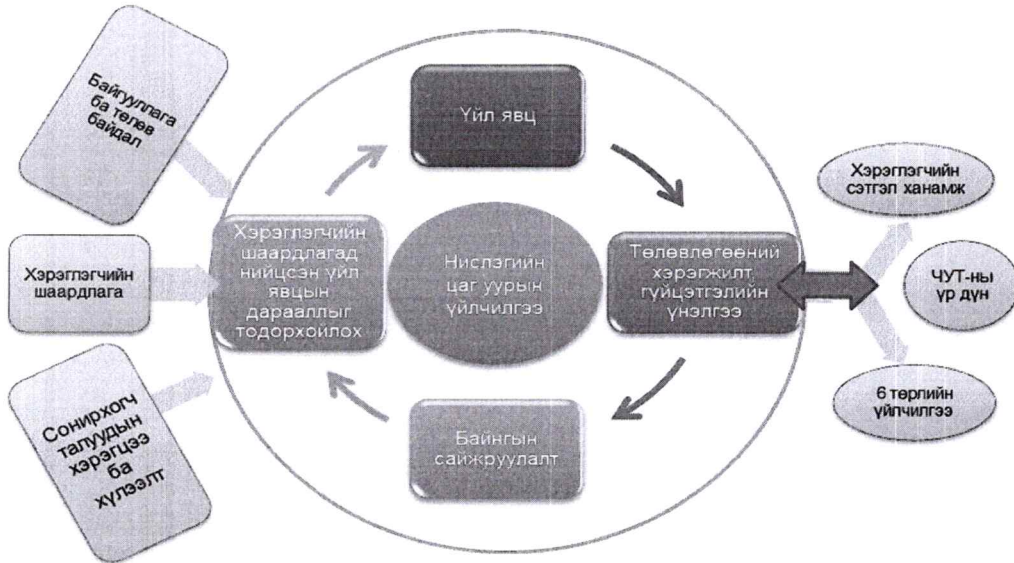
Байгууллага ба төлөв байдал

Хэрэглэгчийн шаардлага

Сонирхогч талуудын хэрэгцээ ба хүлээлт

Үйл явц

Хэрэглэгчийн шаардлагад нийцсэн үйл явцын дараалллыг тодорхойлох

Нислэгийн цаг уурын үйлчилгээ

Төлөвлөгөөний хэрэгжилт, гүйцэтгэлийн үнэлгээ

Байнгын сайжруулалт

Хэрэглэгчийн сэтгэл ханамж

ЧУТ-ны үр дүн

6 төрлийн үйлчилгээ